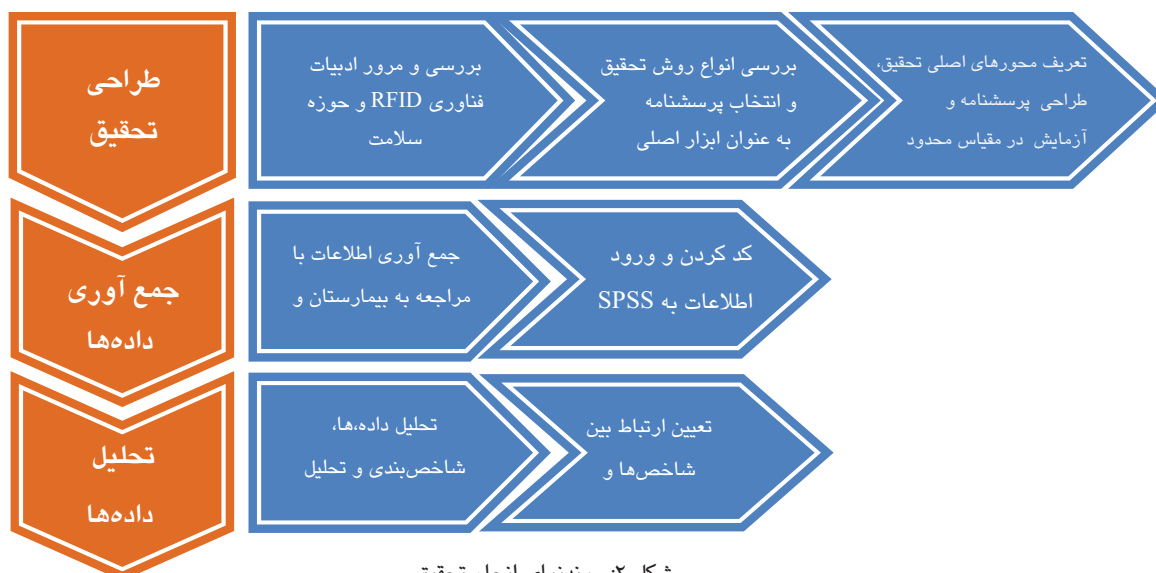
طراحی تحقیق

بررسی و مرور ادبیات فناوری RFID و حوزه سلامت

بررسی انواع روش تحقیق و انتخاب پرسشنامه به عنوان ابزار اصلی

تعریف محورهای اصلی تحقیق، طراحی پرسشنامه و آزمایش در مقیاس محدود

جمع آوری داده‌ها

جمع آوری اطلاعات با مراجعه به بیمارستان و

کد کردن و ورود اطلاعات به SPSS

تحلیل داده‌ها

تحلیل داده‌ها، شاخص‌بندی و تحلیل

تعیین ارتباط بین شاخص‌ها و

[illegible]